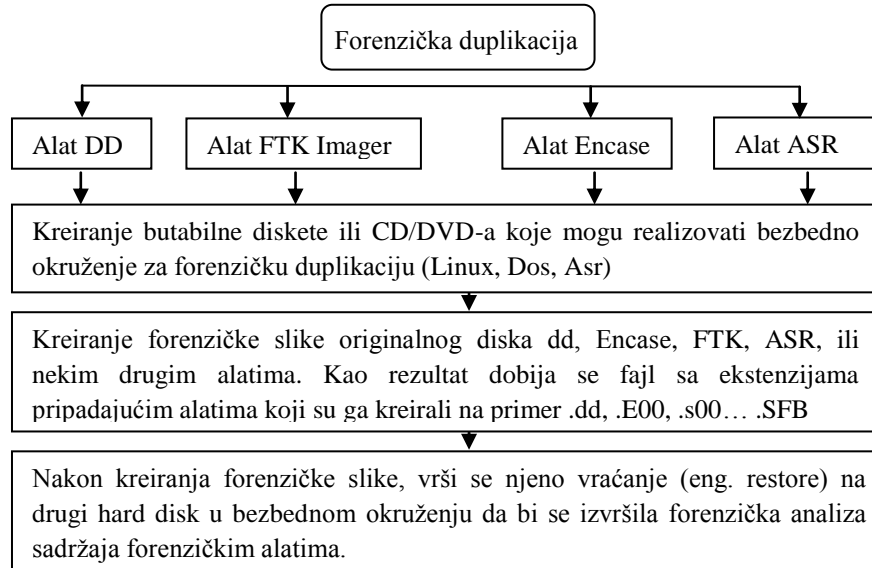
Forenzička duplikacija

Alat DD

Alat FTK Imager

Alat Encase

Alat ASR

Kreiranje butabilne diskete ili CD/DVD-a koje mogu realizovati bezbedno okruženje za forenzičku duplikaciju (Linux, Dos, Asr)

Kreiranje forenzičke slike originalnog diska dd, Encase, FTK, ASR, ili nekim drugim alatima. Kao rezultat dobija se fajl sa ekstenzijama pripadajućim alatima koji su ga kreirali na primer .dd, .E00, .s00… .SFB

Nakon kreiranja forenzičke slike, vrši se njeno vraćanje (eng. restore) na drugi hard disk u bezbednom okruženju da bi se izvršila forenzička analiza sadržaja forenzičkim alatima.